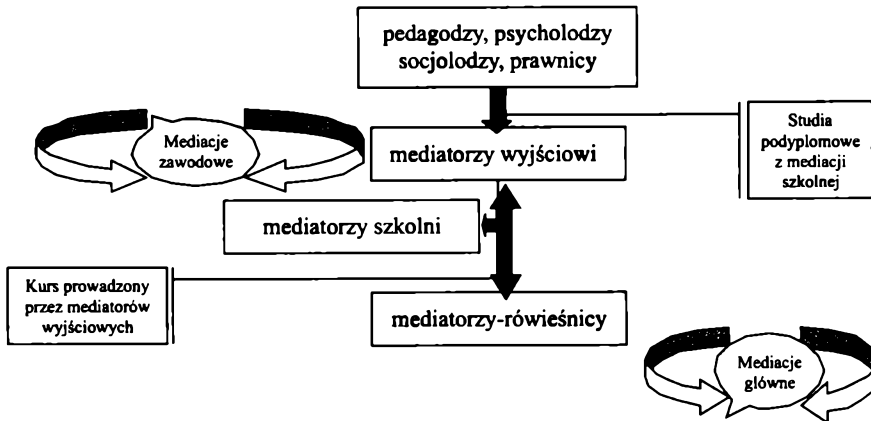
pedagodzy, psycholodzy socjolodzy, prawnicy

Mediacje zawodowe

mediatorzy wyjściowi

Studia podyplomowe z mediacji szkolnej

mediatorzy szkolni

Kurs prowadzony przez mediatorów wyjściowych

mediatorzy-rówieśnicy

Mediacje główne